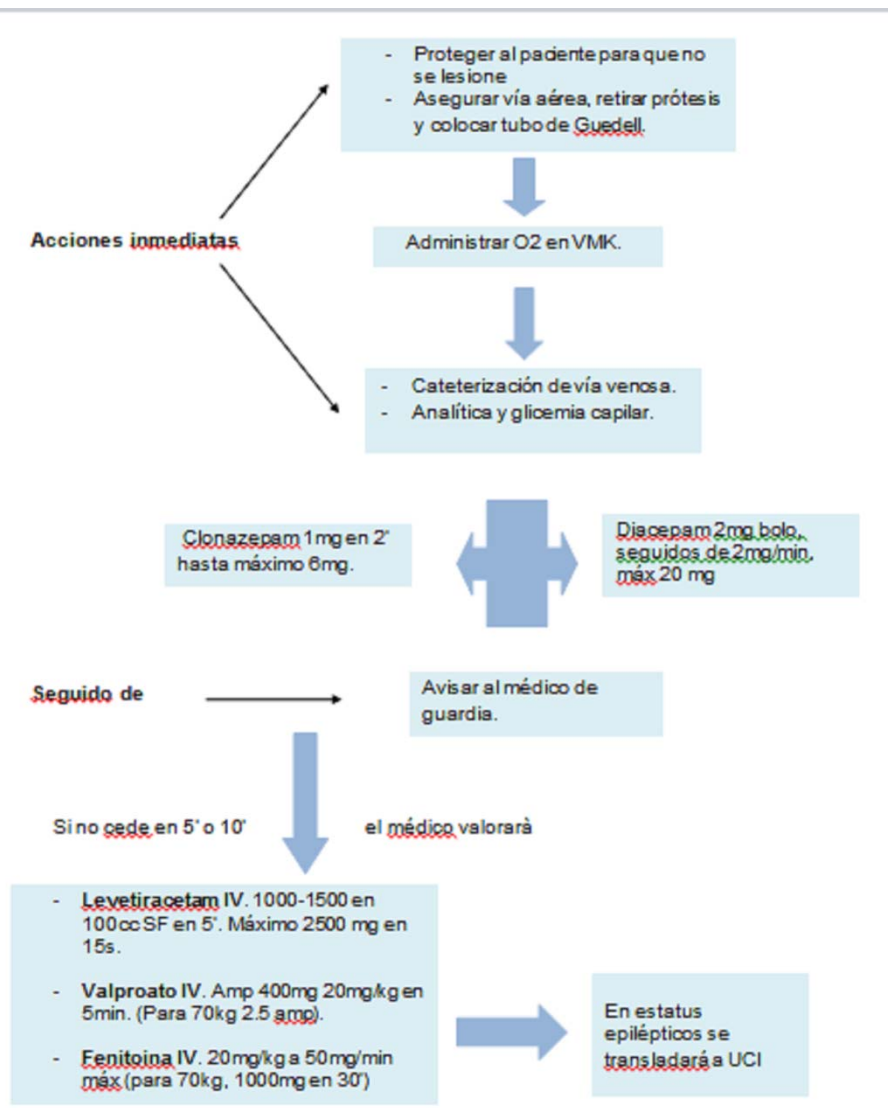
- Proteger al paciente para que no se lesione
- Asegurar vía aérea, retirar prótesis y colocar tubo de Guedell.

Acciones inmediatas

Administrar O2 en VMK.

- Cateterización de vía venosa.
- Analítica y glicemia capilar.

Clonazepam 1mg en 2' hasta máximo 6mg.

Diacepam 2mg bolo, seguidos de 2mg/min, máx 20 mg

Seguido de

Avisar al médico de guardia.

Si no cede en 5' o 10' el médico valorarà

- **Levetiracetam IV**. 1000-1500 en 100cc SF en 5'. Máximo 2500 mg en 15s.
- **Valproato IV**. Amp 400mg 20mg/kg en 5min. (Para 70kg 2.5 amp).
- **Fenitoina IV**. 20mg/kg a 50mg/min máx (para 70kg, 1000mg en 30')

En estatus epilépticos se transladará a UCI